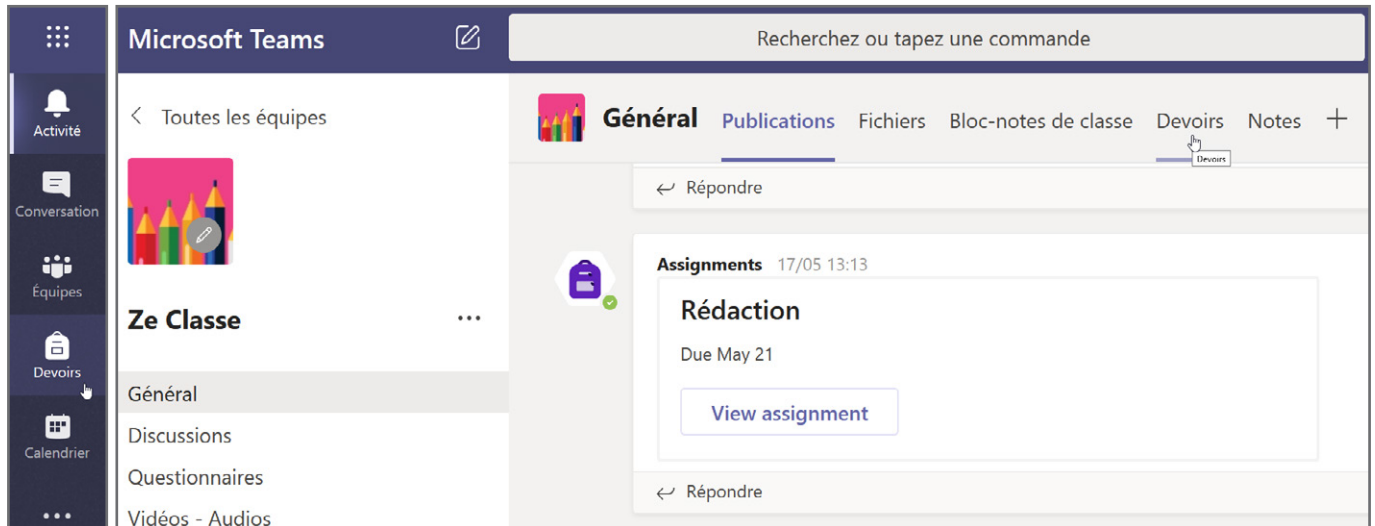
Activité
Conversation
Équipes
Devoirs
Calendrier
...

Microsoft Teams

Recherchez ou tapez une commande

< Toutes les équipes

Ze Classe ...

Général
Discussions
Questionnaires
Vidéos - Audios

Général Publications Fichiers Bloc-notes de classe Devoirs Notes +

Devoirs

↩ Répondre

Assignments 17/05 13:13

Rédaction

Due May 21

View assignment

↩ Répondre